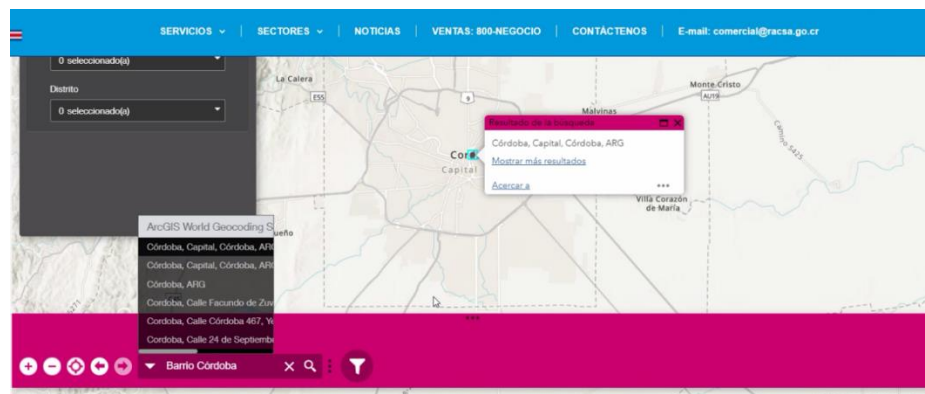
SERVICIOS ⌄ | SECTORES ⌄ | NOTICIAS | VENTAS: 800-NEGOCIO | CONTÁCTENOS | E-mail: comercial@racsa.go.cr

0 seleccionado(a)

Distrito

0 seleccionado(a)

La Calera

E55

9

Monte Cristo

AU19

Malvinas

Camino S425

Cor

Capital

Resultado de la búsqueda

Córdoba, Capital, Córdoba, ARG

Mostrar más resultados

Acercar a

•••

Villa Corazón de María

ArcGIS World Geocoding S

Córdoba, Capital, Córdoba, AR

Córdoba, Capital, Córdoba, AR

Córdoba, ARG

Cordoba, Calle Facundo de Zuv

Cordoba, Calle Córdoba 467, Y

Cordoba, Calle 24 de Septiemb

ueño

Barrio Córdoba